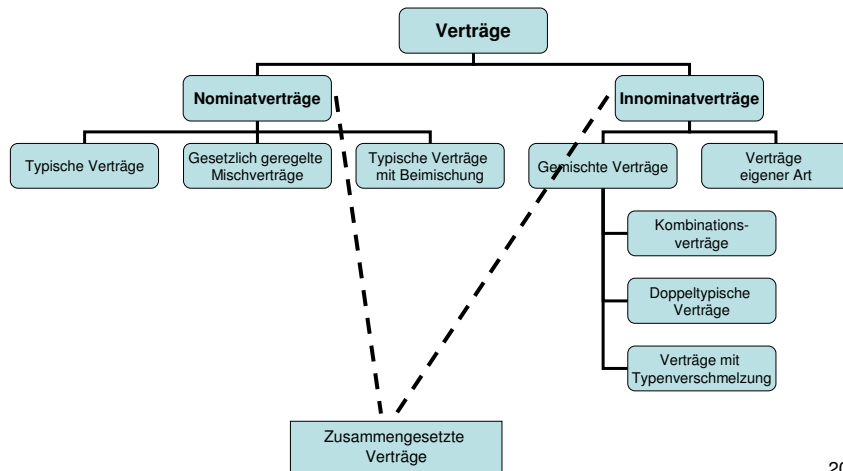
Verträge

Nominatverträge

Innominatverträge

Typische Verträge

Gesetzlich geregelte Mischverträge

Typische Verträge mit Beimischung

Gemischte Verträge

Verträge eigener Art

Kombinationsverträge

Doppeltypische Verträge

Verträge mit Typenverschmelzung

Zusammengesetzte Verträge

20